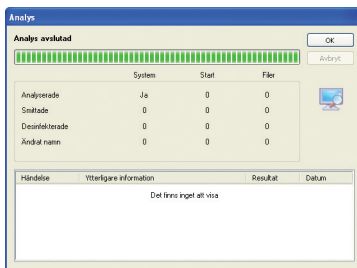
Analys

Analys avslutad

OK

Avbryt

| | System | Start | Filer |
|---|---|---|---|
| Analyserade | Ja | 0 | 0 |
| Smittade | 0 | 0 | 0 |
| Desinfekterade | 0 | 0 | 0 |
| Ändrat namn | 0 | 0 | 0 |

| Händelse | Ytterligare information | Resultat | Datum |
|---|---|---|---|
| | Det finns inget att visa | | |